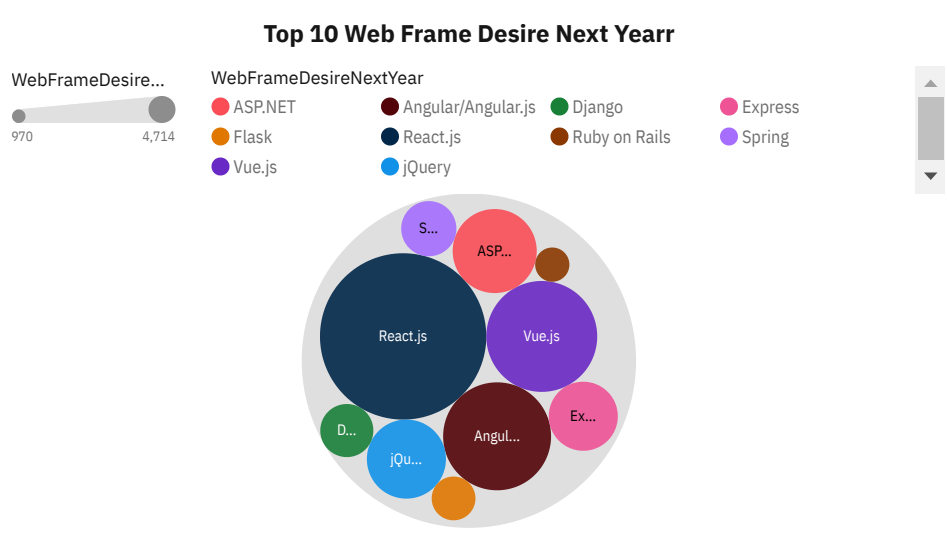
Top 10 Web Frame Desire Next Yearr

WebFrameDesire...

970 4,714

WebFrameDesireNextYear

ASP.NET
Angular/Angular.js
Django
Express
Flask
React.js
Ruby on Rails
Spring
Vue.js
jQuery

S...
ASP...
React.js
Vue.js
Ex...
D...
jQu...
Angul...